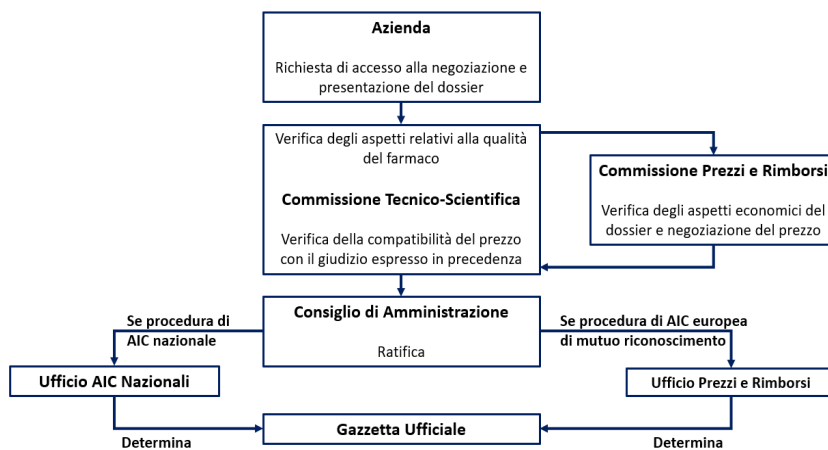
Azienda

Richiesta di accesso alla negoziazione e presentazione del dossier

Verifica degli aspetti relativi alla qualità del farmaco

Commissione Tecnico-Scientifica

Verifica della compatibilità del prezzo con il giudizio espresso in precedenza

Commissione Prezzi e Rimborsi

Verifica degli aspetti economici del dossier e negoziazione del prezzo

Consiglio di Amministrazione

Ratifica

Se procedura di AIC nazionale

Se procedura di AIC europea di mutuo riconoscimento

Ufficio AIC Nazionali

Ufficio Prezzi e Rimborsi

Gazzetta Ufficiale

Determina

Determina